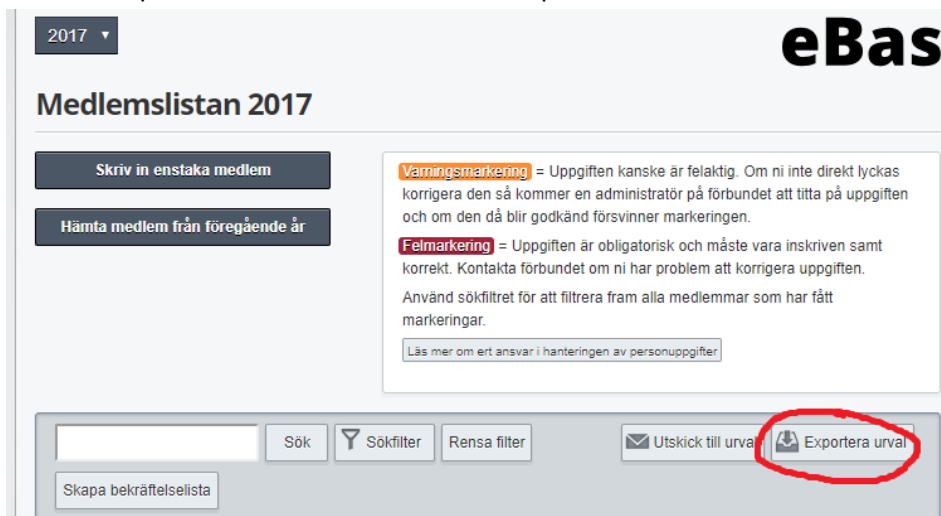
2017 ▾

eBas

Medlemslistan 2017

Skriv in enstaka medlem

Hämta medlem från föregående år

Varningsmarkering = Uppgiften kanske är felaktig. Om ni inte direkt lyckas korrigera den så kommer en administratör på förbundet att titta på uppgiften och om den då blir godkänd försvinner markeringen.

Felmarkering = Uppgiften är obligatorisk och måste vara inskriven samt korrekt. Kontakta förbundet om ni har problem att korrigera uppgiften.

Använd sökfiltret för att filtrera fram alla medlemmar som har fått markeringar.

Läs mer om ert ansvar i hanteringen av personuppgifter

Sök

Sökfilter

Rensa filter

Utskick till urval

Exportera urval

Skapa bekräftelselista